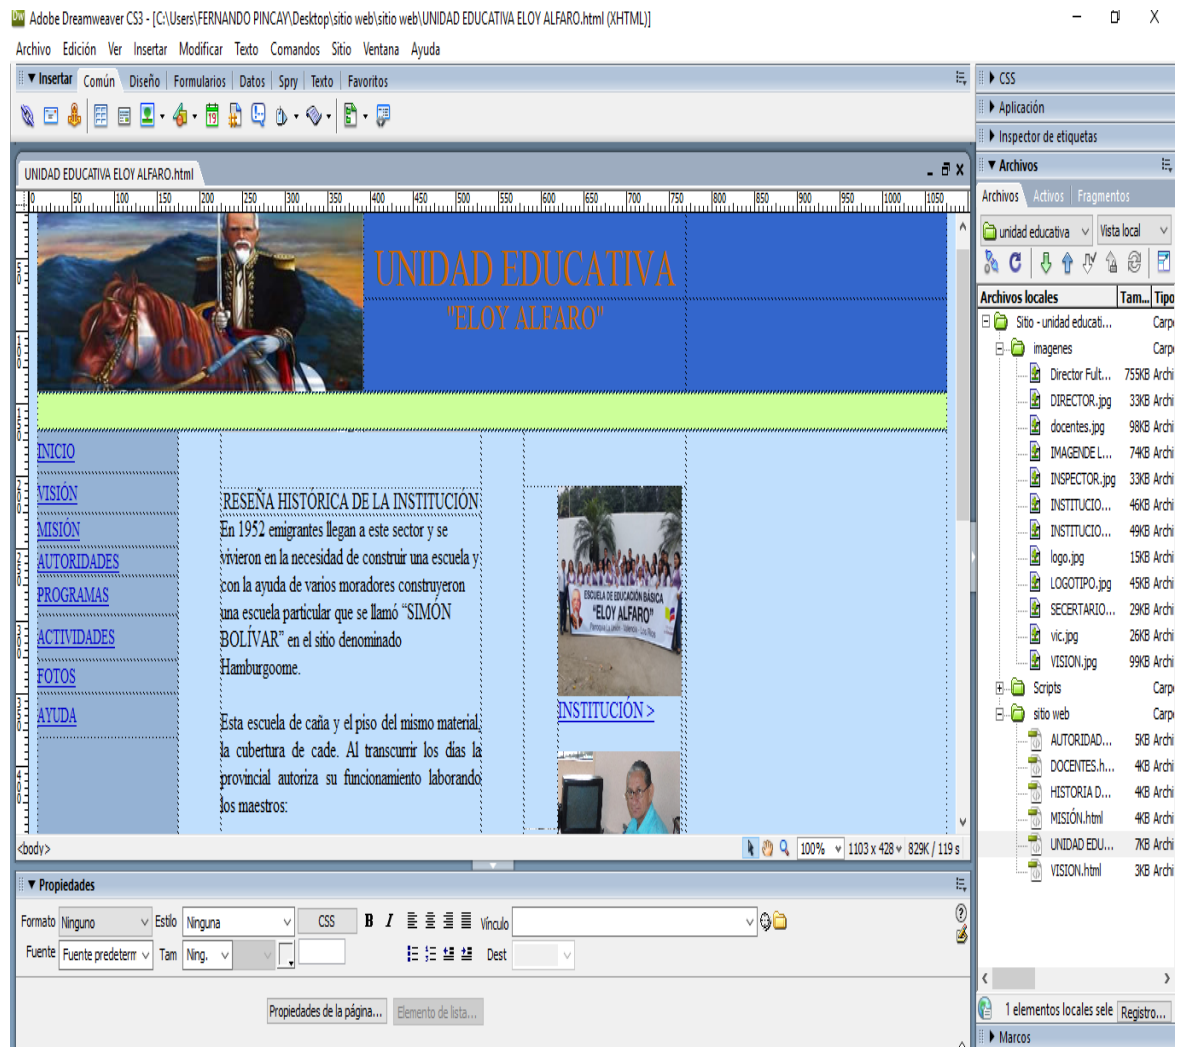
Adobe Dreamweaver CS3 - [C:\Users\FERNANDO PINCAY\Desktop\sitio web\sitio web\UNIDAD EDUCATIVA ELOY ALFARO.html (XHTML)]

Archivo Edición Ver Insertar Modificar Texto Comandos Sitio Ventana Ayuda

▼ Insertar Común Diseño Formularios Datos Spry Texto Favoritos

UNIDAD EDUCATIVA ELOY ALFARO.html

0 50 100 150 200 250 300 350 400 450 500 550 600 650 700 750 800 850 900 950 1000 1050

UNIDAD EDUCATIVA
"ELOY ALFARO"

INICIO
VISIÓN
MISIÓN
AUTORIDADES
PROGRAMAS
ACTIVIDADES
FOTOS
AYUDA

RESEÑA HISTÓRICA DE LA INSTITUCION
En 1952 emigrantes llegan a este sector y se vivieron en la necesidad de construir una escuela y con la ayuda de varios moradores construyeron una escuela particular que se llamó "SIMÓN BOLÍVAR" en el sitio denominado Hamburgoome.

Esta escuela de caña y el piso del mismo material, la cubertura de cade. Al transcurrir los días la provincial autoriza su funcionamiento laborando los maestros:

ESCUELA DE EDUCACIÓN BÁSICA
"ELOY ALFARO"

INSTITUCIÓN >

<body>
100% 1103 x 428 829K / 119 s

▼ Propiedades
Formato Ninguno Estilo Ninguna CSS B I Vínculo
Fuente Fuente predeterm Tam Ning. Dest
Propiedades de la página... Elemento de lista...

▸ CSS
▸ Aplicación
▸ Inspector de etiquetas
▼ Archivos
Archivos Activos Fragmentos
unidad educativa Vista local
Archivos locales Tam... Tipo
Sitio - unidad educati... Carp
imagenes Carp
Director Fult... 755KB Archi
DIRECTOR.jpg 33KB Archi
docentes.jpg 98KB Archi
IMAGENDE L... 74KB Archi
INSPECTOR.jpg 33KB Archi
INSTITUCIO... 46KB Archi
INSTITUCIO... 49KB Archi
logo.jpg 15KB Archi
LOGOTIPO.jpg 45KB Archi
SECERTARIO.... 29KB Archi
vic.jpg 26KB Archi
VISION.jpg 99KB Archi
Scripts Carp
sitio web Carp
AUTORIDAD.... 5KB Archi
DOCENTES.h.... 4KB Archi
HISTORIA D.... 4KB Archi
MISIÓN.html 4KB Archi
UNIDAD EDU.... 7KB Archi
VISION.html 3KB Archi
1 elementos locales sele Registro...
▸ Marcos